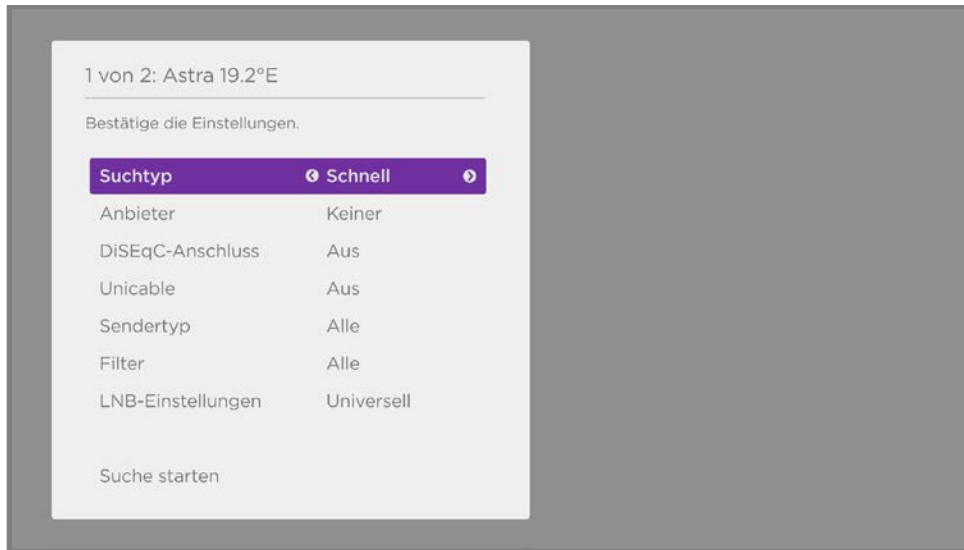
1 von 2: Astra 19.2°E

Bestätige die Einstellungen.

| | |
|---|---|
| Suchtyp | Schnell |
| Anbieter | Keiner |
| DiSEqC-Anschluss | Aus |
| Unicable | Aus |
| Sendertyp | Alle |
| Filter | Alle |
| LNB-Einstellungen | Universell |

Suche starten